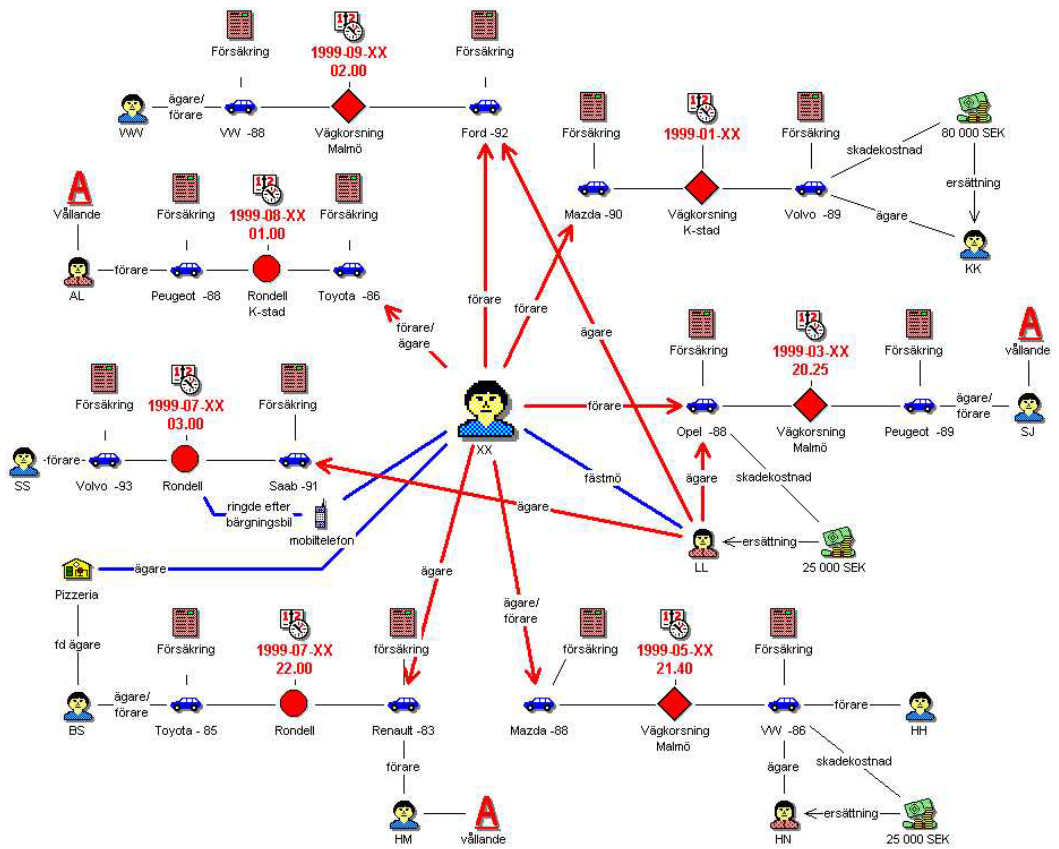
Försäkring
1999-09-XX
02.00
Försäkring
VW
ägare/förare
VW -88
Vägkorsning Malmö
Ford -92

Försäkring
1999-01-XX
Försäkring
80 000 SEK
skadekostnad
ersättning
Mazda -90
Vägkorsning K-stad
Volvo -89
ägare
KK

A
Vållande
Försäkring
1999-08-XX
01.00
Försäkring
AL
förare
Peugeot -88
Rondell K-stad
Toyota -86

förare
förare
ägare
förare/ägare

Försäkring
1999-03-XX
20.25
Försäkring
A
vållande
förare
Opel -88
Vägkorsning Malmö
Peugeot -89
ägare/förare
SJ

Försäkring
1999-07-XX
03.00
Försäkring
SS
förare
Volvo -93
Rondell
Saab -91
XX
ringde efter bärgningsbil
mobiltelefon
fästmö
ägare
ägare
skadekostnad
LL
ersättning
25 000 SEK

Pizzeria
ägare
ägare
ägare/förare
fd ägare

Försäkring
1999-07-XX
22.00
försäkring
försäkring
1999-05-XX
21.40
Försäkring
BS
ägare/förare
Toyota - 85
Rondell
Renault -83
Mazda -88
Vägkorsning Malmö
VW -86
förare
HH
förare
ägare
skadekostnad
HM
A
vållande
HN
ersättning
25 000 SEK